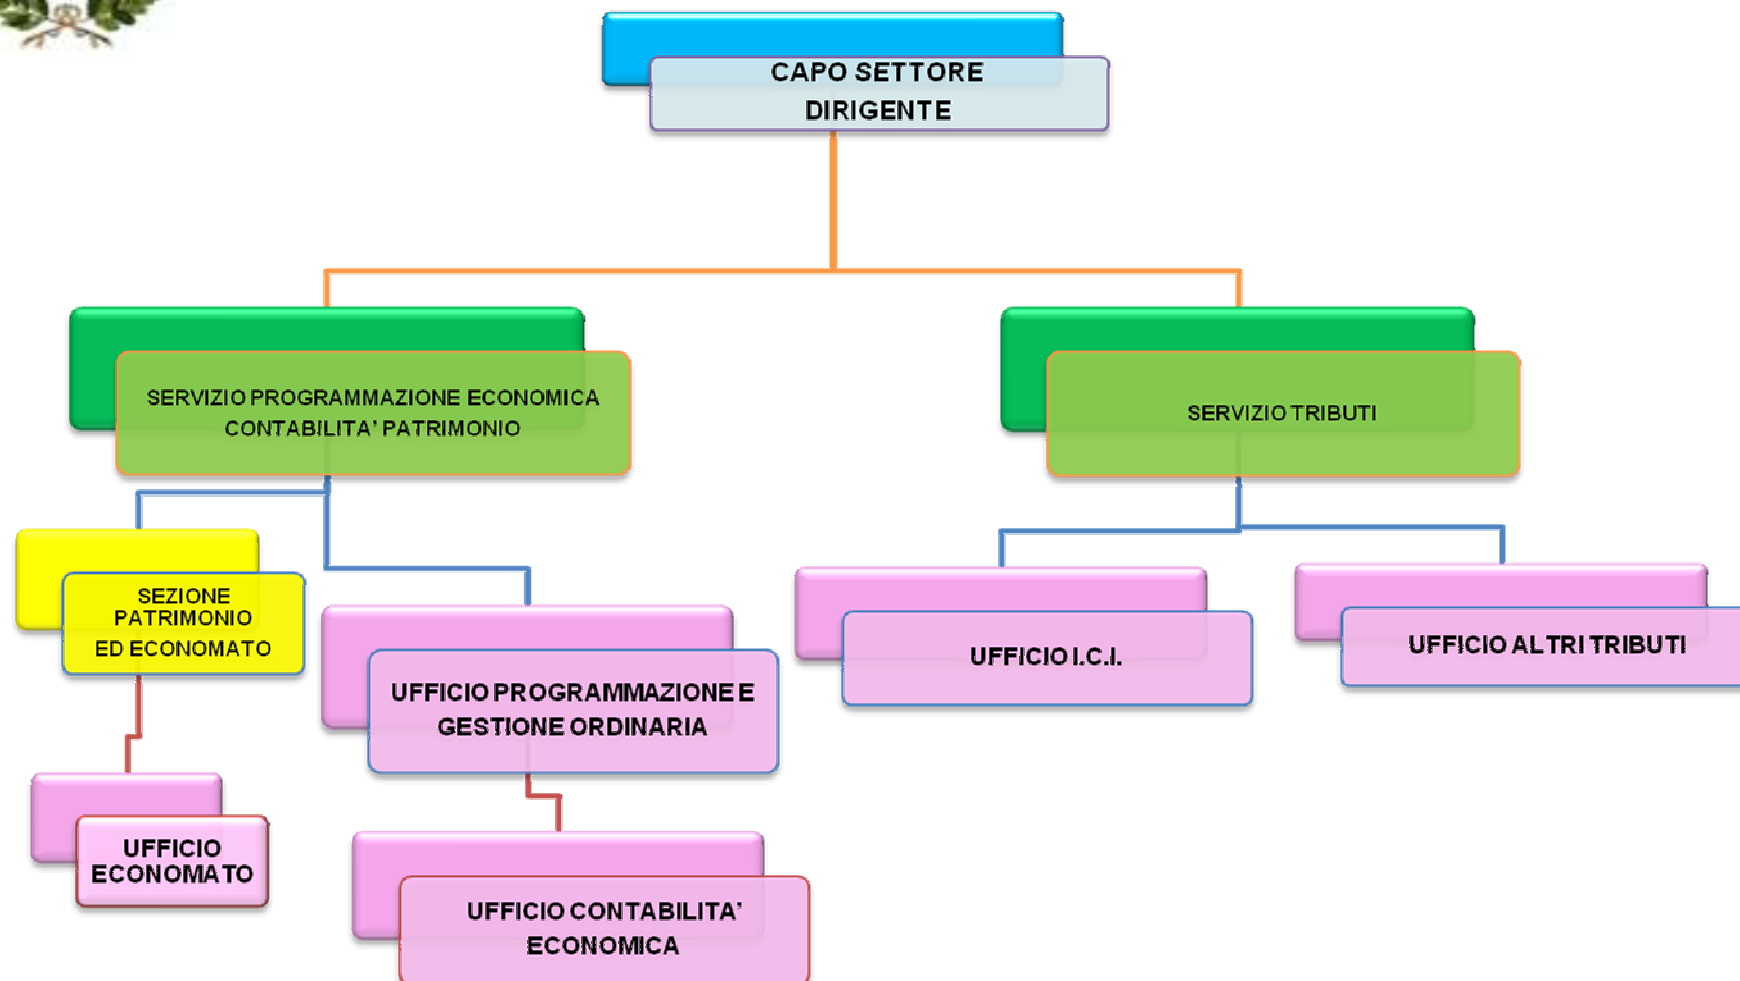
CAPO SETTORE DIRIGENTE

SERVIZIO PROGRAMMAZIONE ECONOMICA CONTABILITA' PATRIMONIO

SERVIZIO TRIBUTI

SEZIONE PATRIMONIO ED ECONOMATO

UFFICIO PROGRAMMAZIONE E GESTIONE ORDINARIA

UFFICIO I.C.I.

UFFICIO ALTRI TRIBUTI

UFFICIO ECONOMATO

UFFICIO CONTABILITA' ECONOMICA